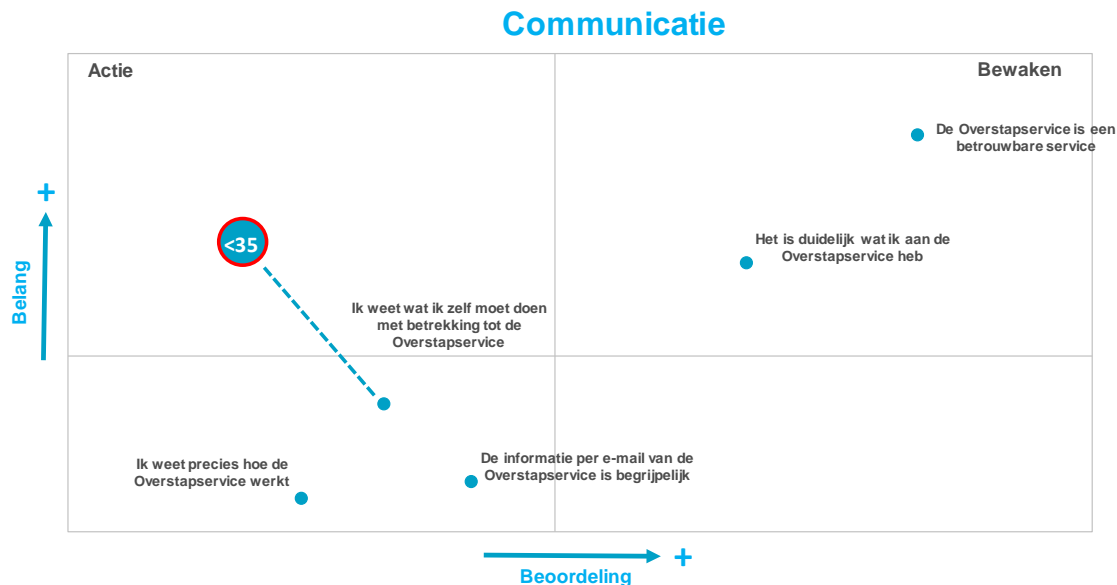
Communicatie

Actie

Bewaken

+

Belang

<35

De Overstapservice is een betrouwbare service

Het is duidelijk wat ik aan de Overstapservice heb

Ik weet wat ik zelf moet doen met betrekking tot de Overstapservice

Ik weet precies hoe de Overstapservice werkt

De informatie per e-mail van de Overstapservice is begrijpelijk

+

Beoordeling